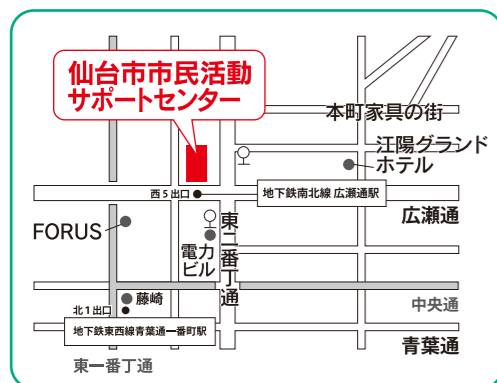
仙台市市民活動
サポートセンター

本町家具の街

江陽グランド
ホテル

西5出口

地下鉄南北線 広瀬通駅

広瀬通

FORUS

東二番丁通

電力
ビル

藤崎

中央通

北1出口

地下鉄東西線青葉通一番町駅

青葉通

東一番丁通